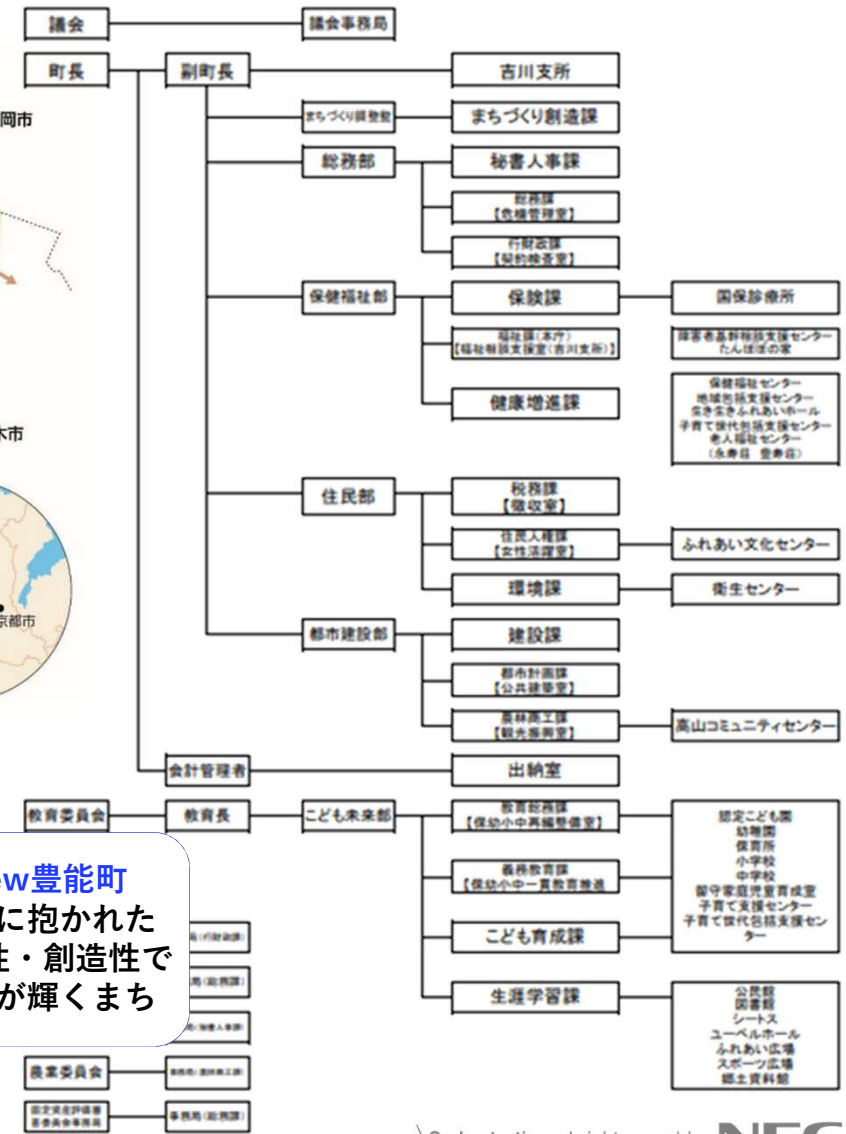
議会
議会事務局
町長
副町長
吉川支所
岡市
まちづくり調整監
まちづくり創造課
総務部
秘書人事課
総務課
【危機管理室】
行財政課
【契約検査室】
保健福祉部
保険課
国保診療所
福祉課(本庁)
【福祉総合支援室(吉川支所)】
障害者基幹相談支援センター
たんぽぽの家
健康増進課
保健福祉センター
地域包括支援センター
生き生きふれあいホール
子育て世代包括支援センター
老人福祉センター
(永寿荘 豊寿荘)
木市
住民部
税務課
【徴収室】
住民人権課
【女性活躍室】
ふれあい文化センター
環境課
衛生センター
京都市
都市建設部
建設課
都市計画課
【公共建築室】
農林商工課
【観光振興室】
高山コミュニティセンター
会計管理者
出納室
教育委員会
教育長
こども未来部
教育総務課
【保幼小中再編整備室】
認定こども園
幼稚園
保育所
小学校
中学校
留守家庭児童育成室
子育て支援センター
子育て世代包括支援センター
義務教育課
【保幼小中一貫教育推進
こども育成課
生涯学習課
公民館
図書館
シートス
ユーベルホール
ふれあい広場
スポーツ広場
郷土資料館
ow豊能町
に抱かれた
生・創造性で
が輝くまち
局(行財政課)
局(総務課)
局(秘書人事課)
農業委員会
事務局(農林商工課)
固定資産評価審査委員会事務局
事務局(総務課)
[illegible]